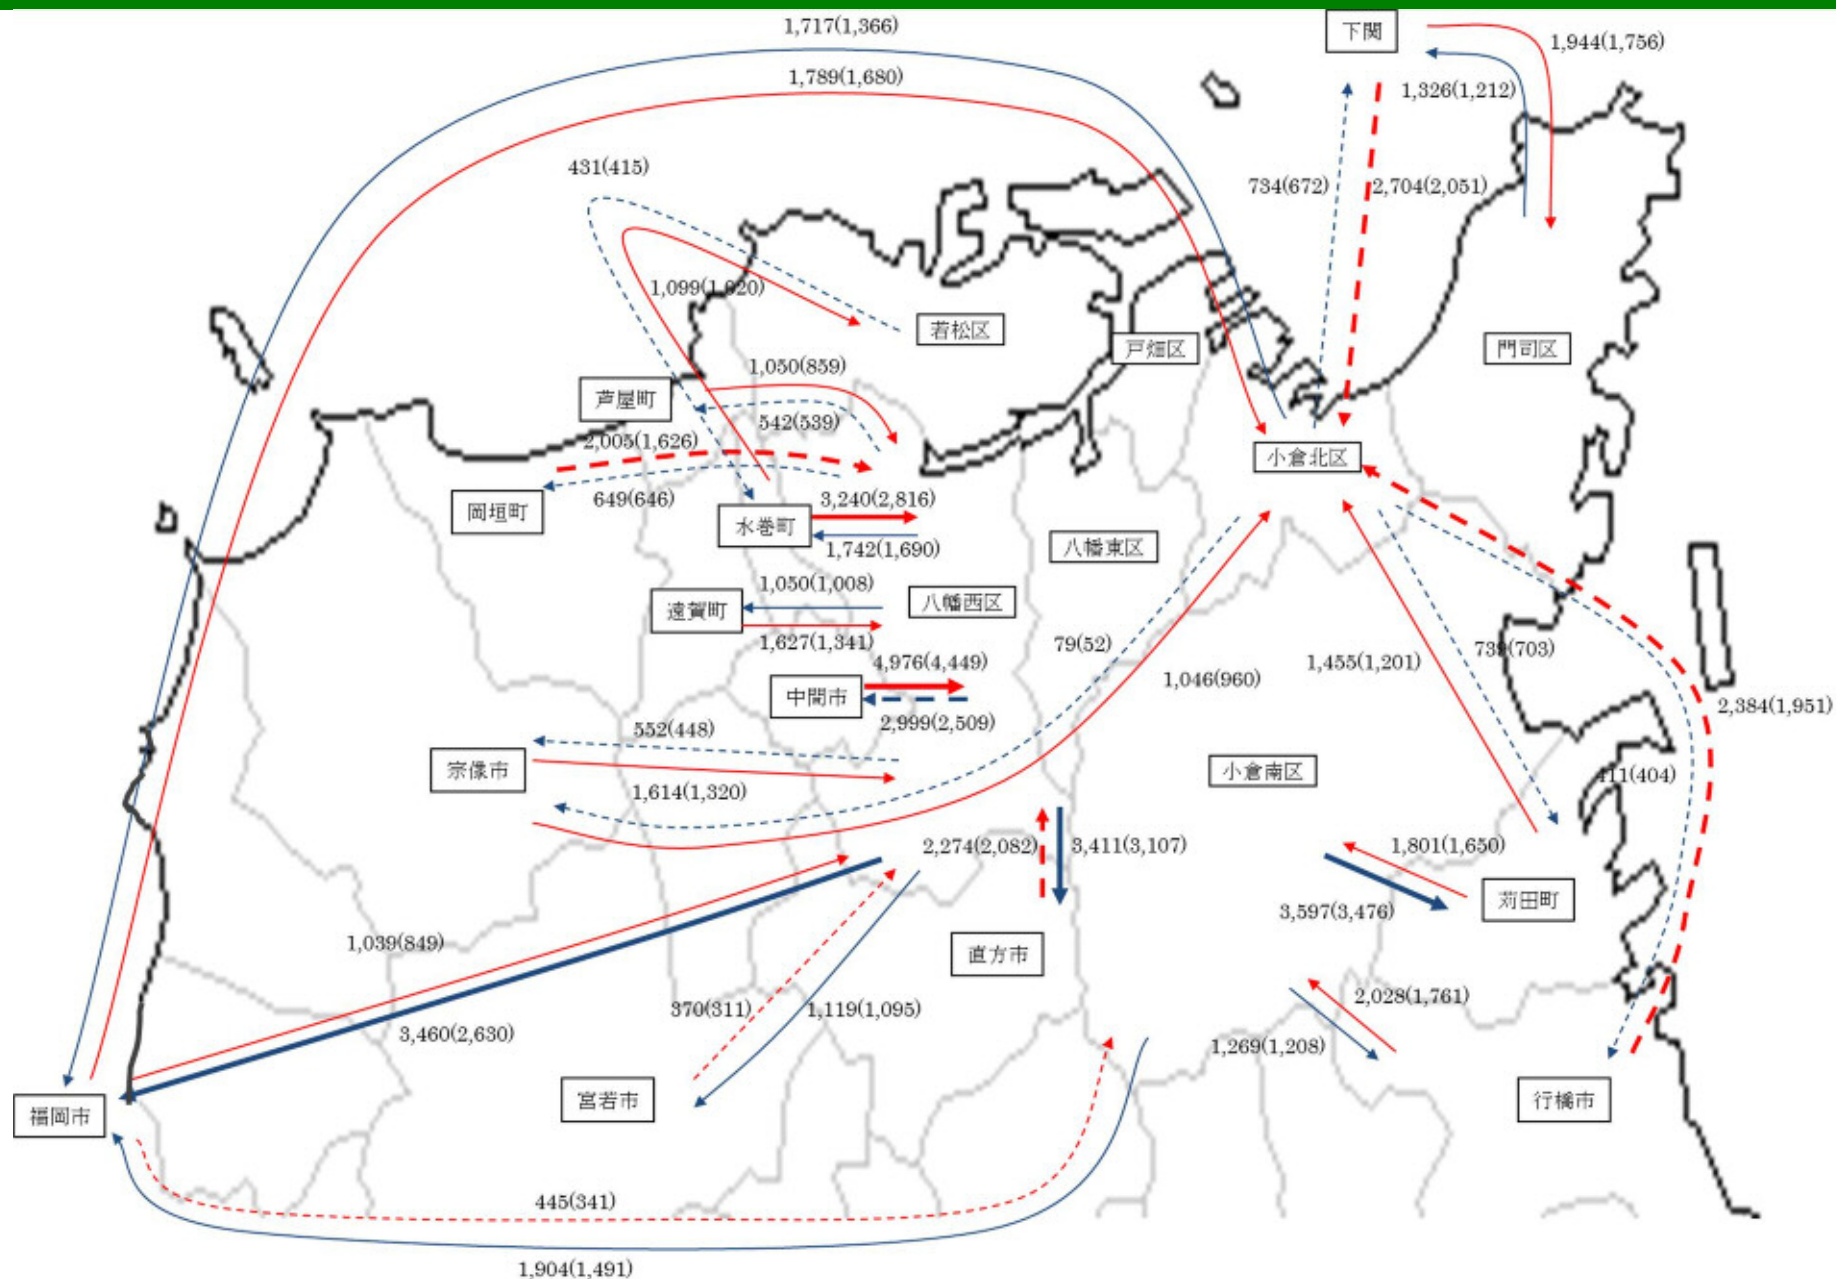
1,717(1,366)
1,789(1,680)
下関
1,944(1,756)
1,326(1,212)
431(415)
734(672)
2,704(2,051)
1,099(1,020)
若松区
戸畑区
門司区
1,050(859)
芦屋町
542(539)
2,005(1,626)
小倉北区
岡垣町
649(646)
水巻町
3,240(2,816)
1,742(1,690)
八幡東区
1,050(1,008)
遠賀町
八幡西区
1,627(1,341)
79(52)
4,976(4,449)
1,455(1,201)
739(703)
中間市
1,046(960)
2,384(1,951)
2,999(2,509)
552(448)
宗像市
小倉南区
411(404)
1,614(1,320)
2,274(2,082)
3,411(3,107)
1,801(1,650)
苅田町
3,597(3,476)
1,039(849)
直方市
2,028(1,761)
370(311)
1,119(1,095)
3,460(2,630)
1,269(1,208)
宮若市
行橋市
福岡市
445(341)
1,904(1,491)